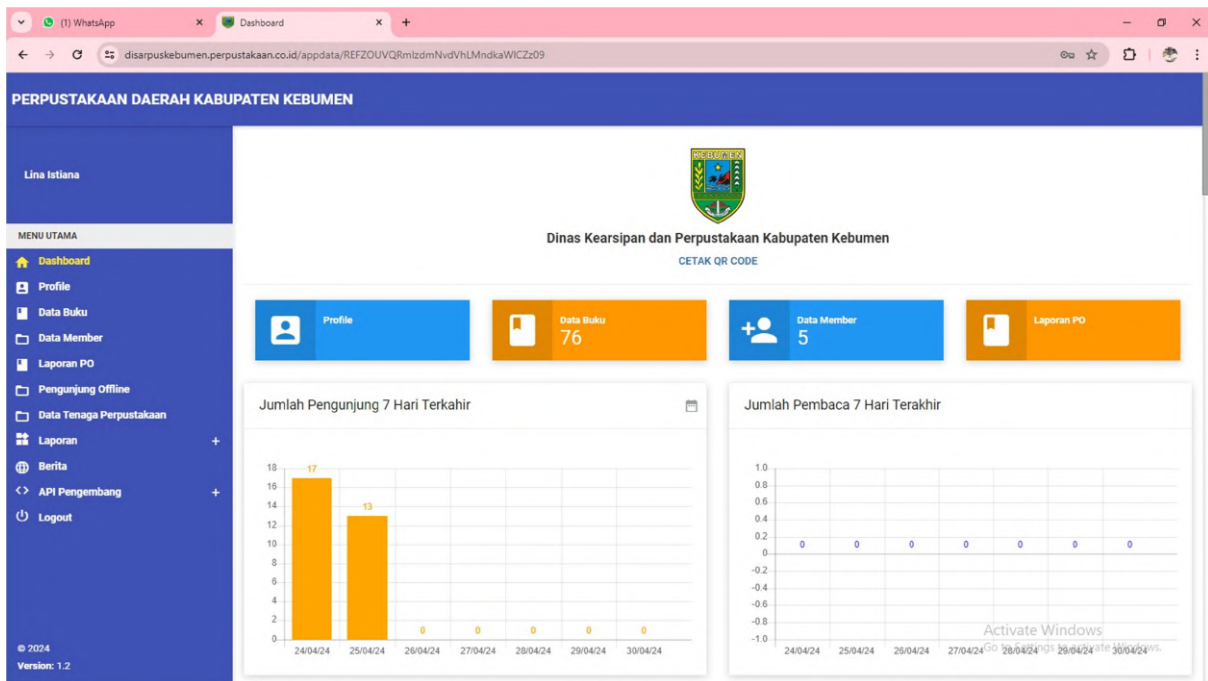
(1) WhatsApp
Dashboard
disarpuskebumen.perpustakaan.co.id/appdata/REFZOUVQRmlzdmNvdVhLMndkaWICZz09

PERPUSTAKAAN DAERAH KABUPATEN KEBUMEN

Lina Istiana

MENU UTAMA
Dashboard
Profile
Data Buku
Data Member
Laporan PO
Pengunjung Offline
Data Tenaga Perpustakaan
Laporan +
Berita
API Pengembang +
Logout

© 2024
Version: 1.2

KEBUMEN

Dinas Kearsipan dan Perpustakaan Kabupaten Kebumen
CETAK QR CODE

Profile
Data Buku 76
Data Member 5
Laporan PO

Jumlah Pengunjung 7 Hari Terkahir

18
16
14
12
10
8
6
4
2
0
17
13
0
0
0
0
0
24/04/24 25/04/24 26/04/24 27/04/24 28/04/24 29/04/24 30/04/24

Jumlah Pembaca 7 Hari Terakhir

1.0
0.8
0.6
0.4
0.2
0
-0.2
-0.4
-0.6
-0.8
-1.0
0 0 0 0 0 0 0
24/04/24 25/04/24 26/04/24 27/04/24 28/04/24 29/04/24 30/04/24

Activate Windows
Go to Settings to activate Windows.